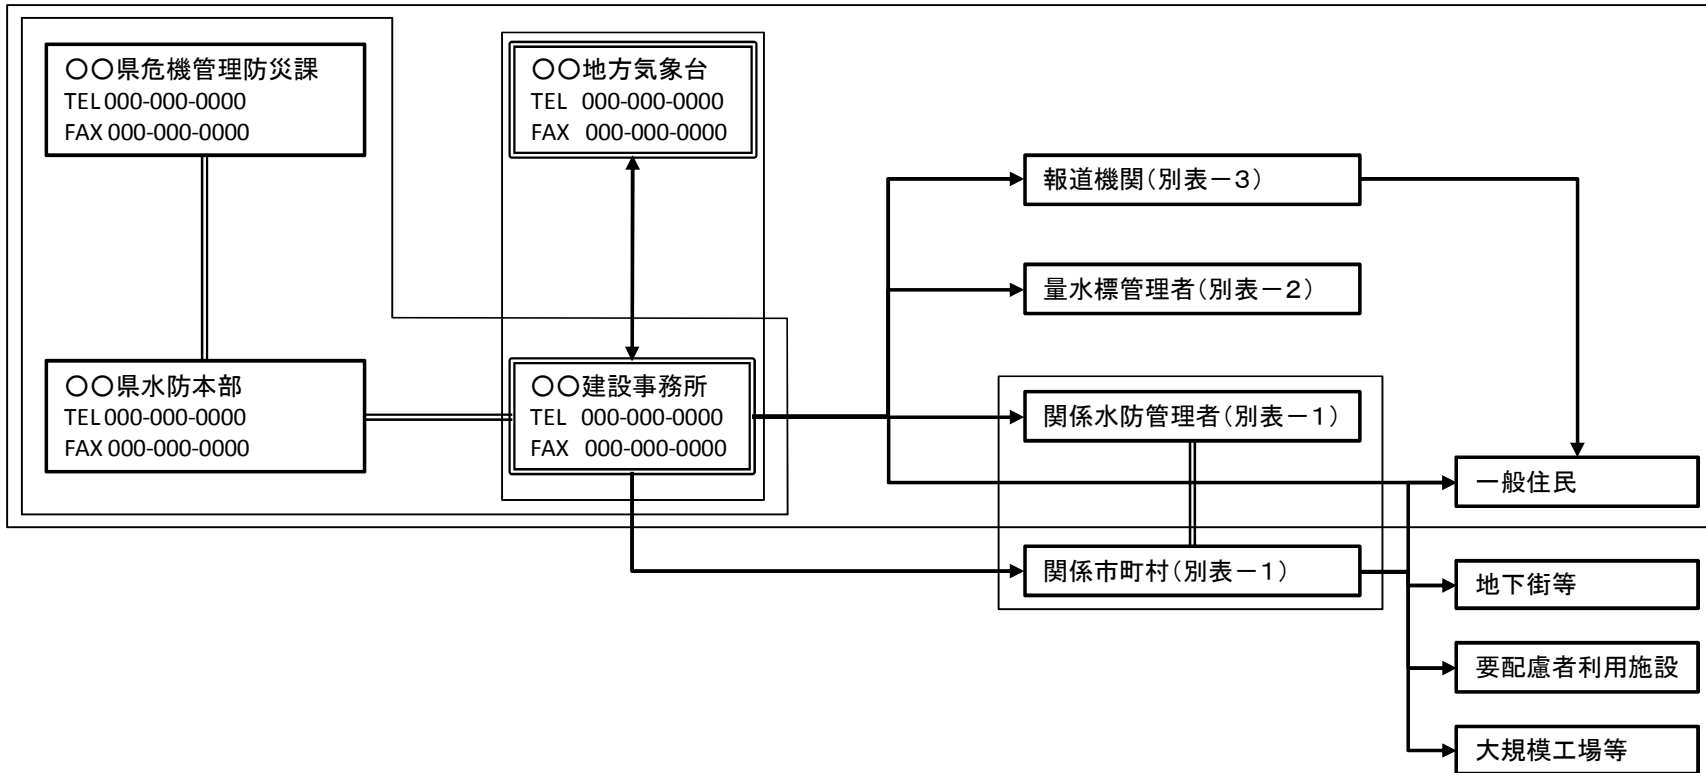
〇〇県危機管理防災課
TEL 000-000-0000
FAX 000-000-0000

〇〇地方気象台
TEL 000-000-0000
FAX 000-000-0000

報道機関(別表−3)

量水標管理者(別表−2)

〇〇県水防本部
TEL 000-000-0000
FAX 000-000-0000

〇〇建設事務所
TEL 000-000-0000
FAX 000-000-0000

関係水防管理者(別表−1)

一般住民

関係市町村(別表−1)

地下街等

要配慮者利用施設

大規模工場等